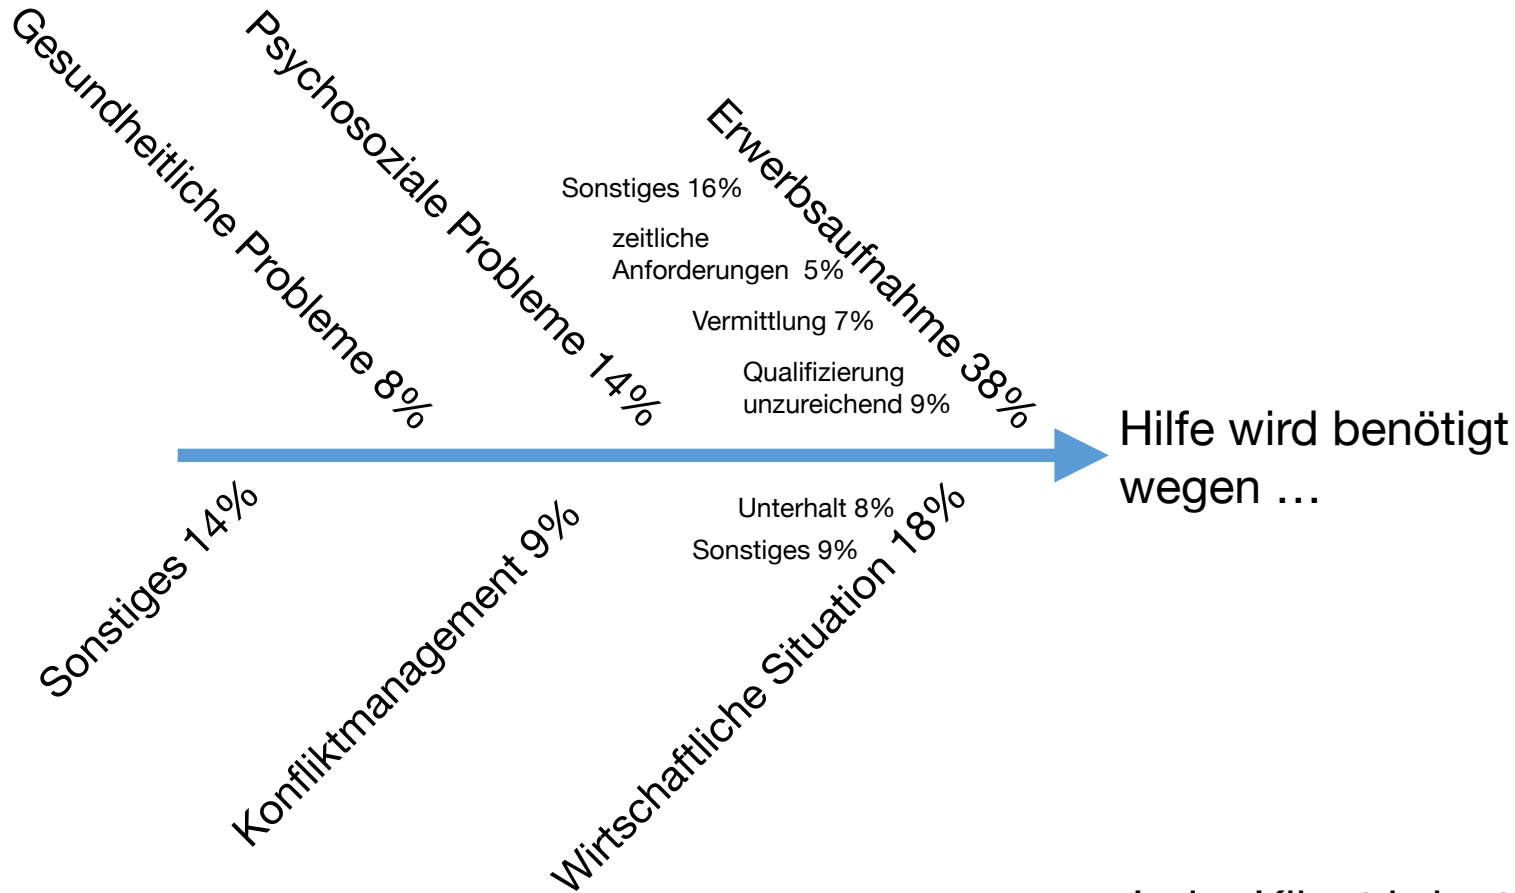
Gesundheitliche Probleme 8%

Psychosoziale Probleme 14%

Erwerbsaufnahme 38%

Sonstiges 16%

zeitliche Anforderungen 5%

Vermittlung 7%

Qualifizierung unzureichend 9%

Hilfe wird benötigt wegen …

Sonstiges 14%

Konfliktmanagement 9%

Unterhalt 8%

Sonstiges 9%

Wirtschaftliche Situation 18%

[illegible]